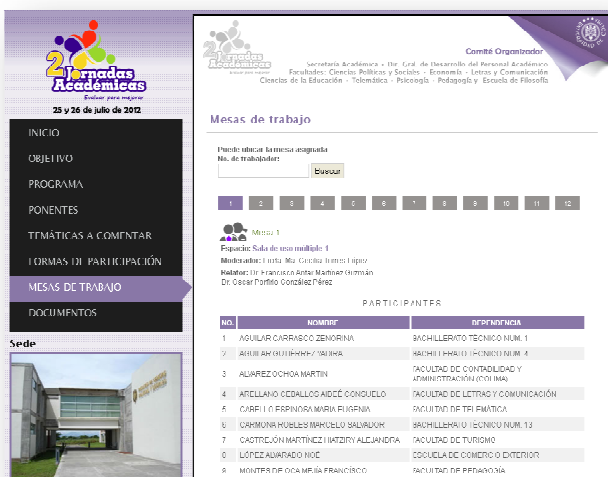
2 Jornadas Académicas
Evaluar para mejorar
25 y 26 de julio de 2012

INICIO
OBJETIVO
PROGRAMA
PONENTES
TEMÁTICAS A COMENTAR
FORMAS DE PARTICIPACIÓN
MESAS DE TRABAJO
DOCUMENTOS

Sede

2 Jornadas Académicas
Evaluar para mejorar

Comité Organizador
Secretaría Académica · Dir. Gral. de Desarrollo del Personal Académico
Facultades: Ciencias Políticas y Sociales · Economía · Letras y Comunicación
Ciencias de la Educación · Telemática · Psicología · Pedagogía y Escuela de Filosofía

Mesas de trabajo

Puede ubicar la mesa asignada
No. de trabajador:
Buscar

1 2 3 4 5 6 7 8 9 10 11 12

Mesa 1

Espacio: Sala de uso multiple 1
Moderador: Lorfa Ma. Cecilia Torres López
Relator: Dr. Francisco Antar Martínez Guzmán
Dr. Oscar Porfirio González Pérez

PARTICIPANTES

| NO. | NOMBRE | DEPENDENCIA |
|---|---|---|
| 1 | AGUILAR CARRASCO ZENORINA | BACHILLERATO TECNICO NUM. 1 |
| 2 | AGUILAR GUTIERREZ YADIRA | BACHILLERATO TECNICO NUM. 4 |
| 3 | ALVAREZ OCHOA MARTIN | FACULTAD DE CONTABILIDAD Y ADMINISTRACIÓN (COLIMA) |
| 4 | ARELLANO CEBALLOS AIDEÉ CONSUELO | FACULTAD DE LETRAS Y COMUNICACIÓN |
| 5 | CABELLO ESPINOSA MARIA EUGENIA | FACULTAD DE TELEMÁTICA |
| 6 | CARMONA ROBLES MARCELO SALVADOR | BACHILLERATO TECNICO NUM. 13 |
| 7 | CASTREJÓN MARTÍNEZ NATZIRY ALEJANDRA | FACULTAD DE TURISMO |
| 8 | LÓPEZ ALVARADO NOÉ | ESCUELA DE COMERCIO EXTERIOR |
| 9 | MONTES DE OCA MEJÍA FRANCISCO | FACULTAD DE PEDAGOGÍA |